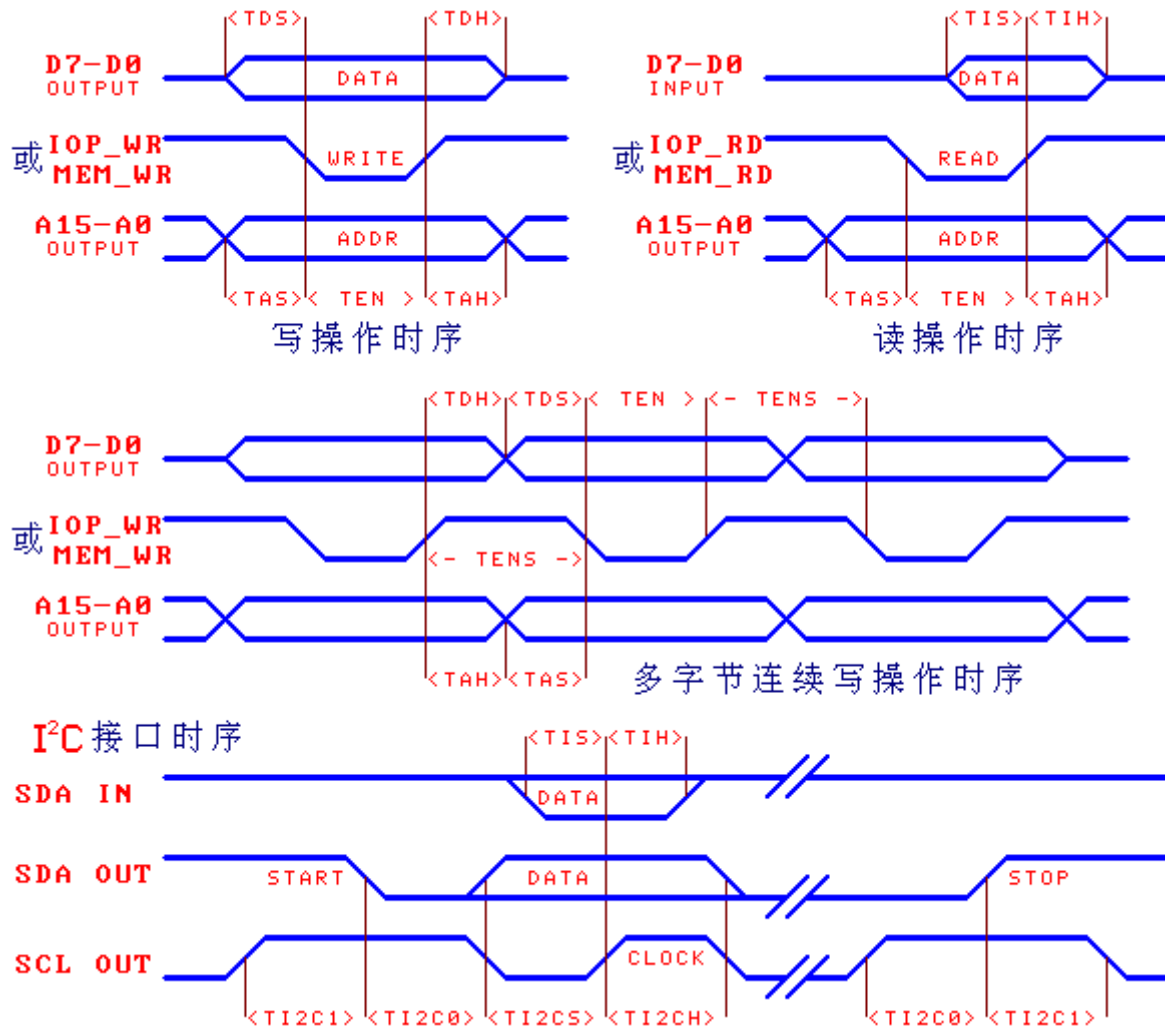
<TDS> <TDH>
D7-D0 OUTPUT
DATA
或IOP_WR MEM_WR
WRITE
A15-A0 OUTPUT
ADDR
<TAS>< TEN ><TAH>
写操作时序

<TIS><TIH>
D7-D0 INPUT
DATA
或IOP_RD MEM_RD
READ
A15-A0 OUTPUT
ADDR
<TAS>< TEN ><TAH>
读操作时序

<TDH><TDS>< TEN ><- TENS ->
D7-D0 OUTPUT
或IOP_WR MEM_WR
<- TENS ->
A15-A0 OUTPUT
<TAH><TAS>
多字节连续写操作时序

I$^2$C 接口时序
<TIS><TIH>
SDA IN
DATA
SDA OUT
START
DATA
STOP
SCL OUT
CLOCK
<TI2C1><TI2C0><TI2CS><TI2CH> <TI2C0><TI2C1>